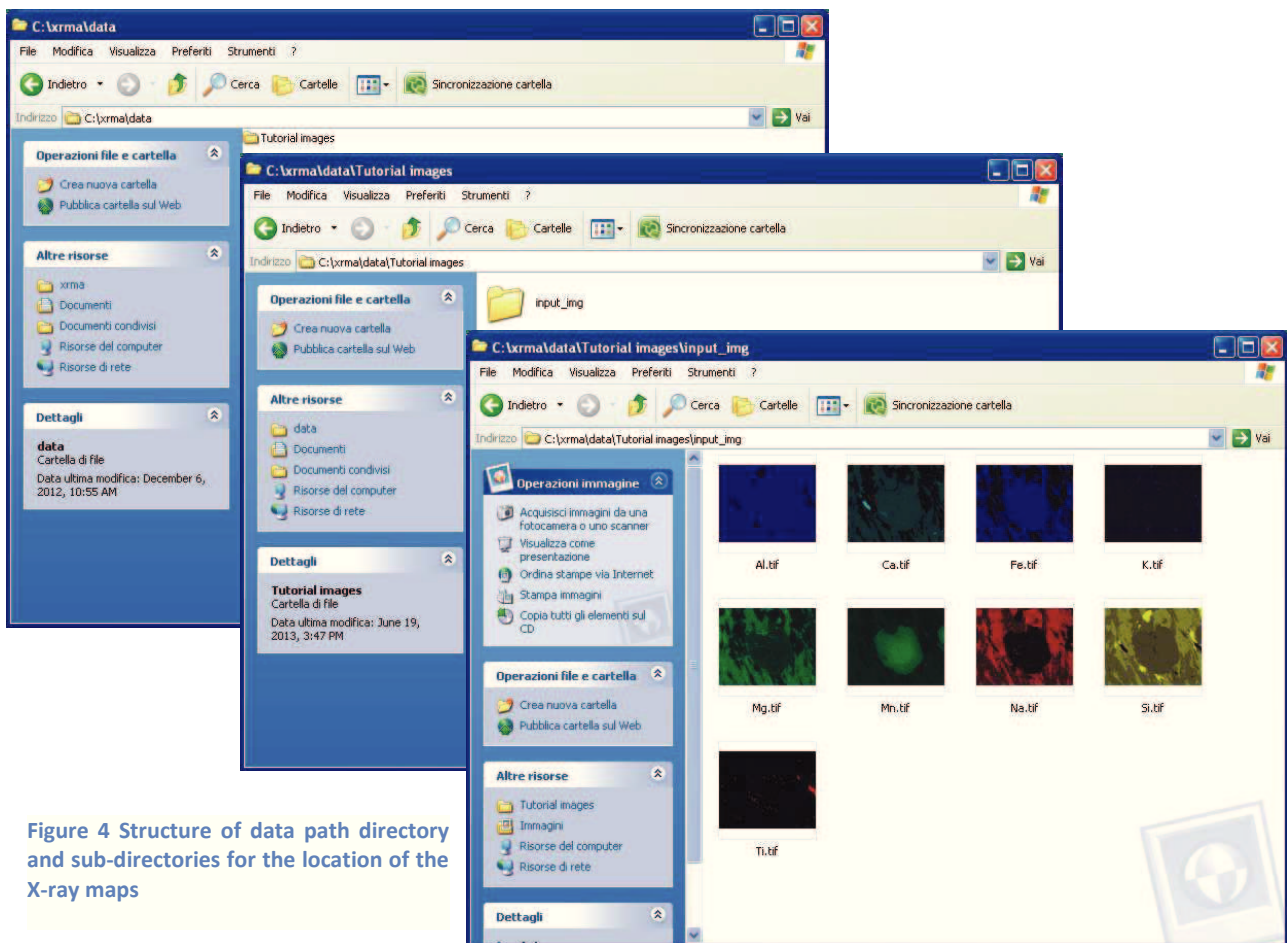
C:\xrma\data

File Modifica Visualizza Preferiti Strumenti ?

Indietro Cerca Cartelle Sincronizzazione cartella

Indirizzo C:\xrma\data Vai

Tutorial images

Operazioni file e cartella

Crea nuova cartella
Pubblica cartella sul Web

Altre risorse

xrma
Documenti
Documenti condivisi
Risorse del computer
Risorse di rete

Dettagli

data
Cartella di file
Data ultima modifica: December 6, 2012, 10:55 AM

C:\xrma\data\Tutorial images

File Modifica Visualizza Preferiti Strumenti ?

Indietro Cerca Cartelle Sincronizzazione cartella

Indirizzo C:\xrma\data\Tutorial images Vai

input_img

Operazioni file e cartella

Crea nuova cartella
Pubblica cartella sul Web

Altre risorse

data
Documenti
Documenti condivisi
Risorse del computer
Risorse di rete

Dettagli

Tutorial images
Cartella di file
Data ultima modifica: June 19, 2013, 3:47 PM

C:\xrma\data\Tutorial images\input_img

File Modifica Visualizza Preferiti Strumenti ?

Indietro Cerca Cartelle Sincronizzazione cartella

Indirizzo C:\xrma\data\Tutorial images\input_img Vai

Operazioni immagine

Acquisisci immagini da una fotocamera o uno scanner
Visualizza come presentazione
Ordina stampe via Internet
Stampa immagini
Copia tutti gli elementi sul CD

Operazioni file e cartella

Crea nuova cartella
Pubblica cartella sul Web

Altre risorse

Tutorial images
Immagini
Risorse del computer
Risorse di rete

Dettagli

Al.tif Ca.tif Fe.tif K.tif
Mg.tif Mn.tif Na.tif Si.tif
Ti.tif

Figure 4 Structure of data path directory and sub-directories for the location of the X-ray maps